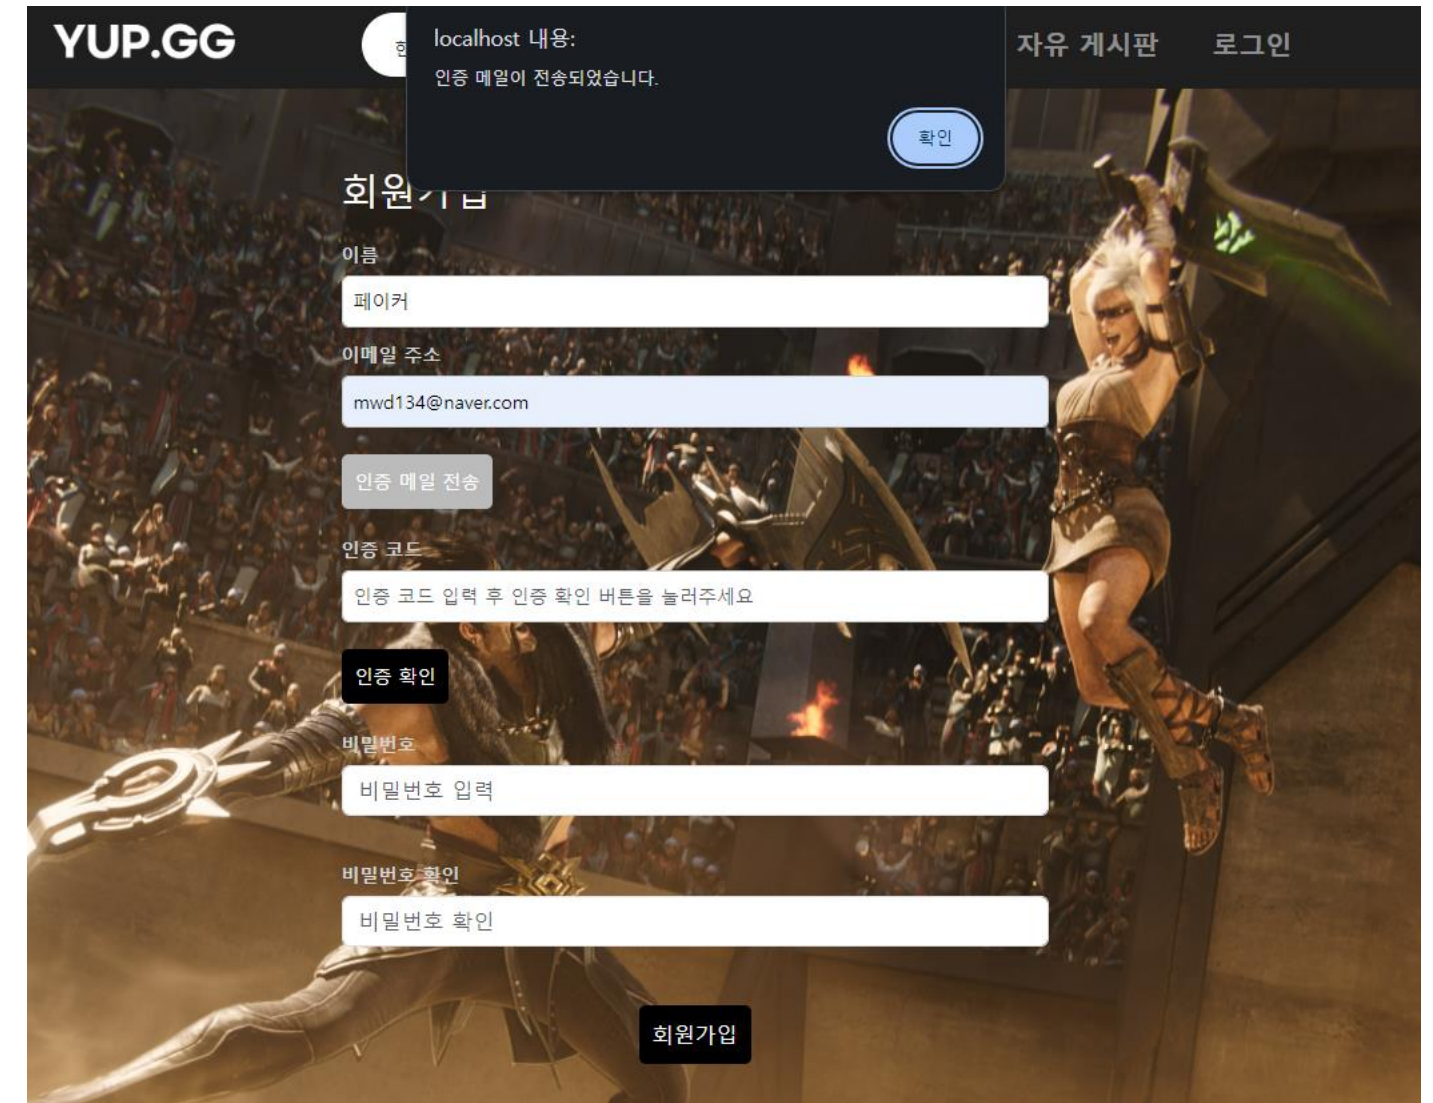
YUP.GG

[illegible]

localhost 내용:

인증 메일이 전송되었습니다.

확인

자유 게시판

로그인

회원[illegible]

이름

페이커

이메일 주소

mwd134@naver.com

인증 메일 전송

인증 코드

인증 코드 입력 후 인증 확인 버튼을 눌러주세요

인증 확인

비밀번호

비밀번호 입력

비밀번호 확인

비밀번호 확인

회원가입